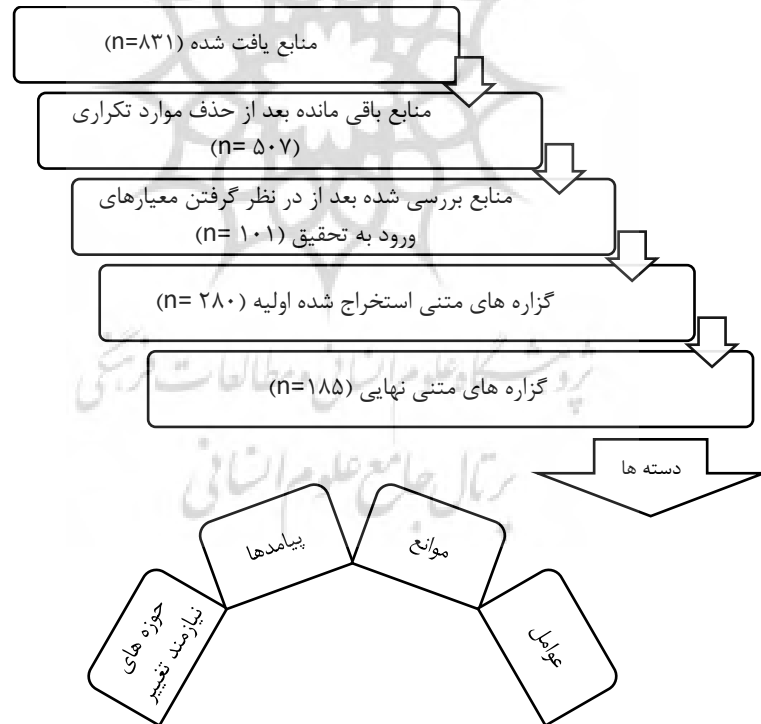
منابع یافت شده (n=۸۳۱)

منابع باقی مانده بعد از حذف موارد تکراری (n= ۵۰۷)

منابع بررسی شده بعد از در نظر گرفتن معیارهای ورود به تحقیق (n= ۱۰۱)

گزاره های متنی استخراج شده اولیه (n= ۲۸۰)

گزاره های متنی نهایی (n=۱۸۵)

دسته ها

پیامدها

موانع

حوزه های نیازمند تغییر

عوامل